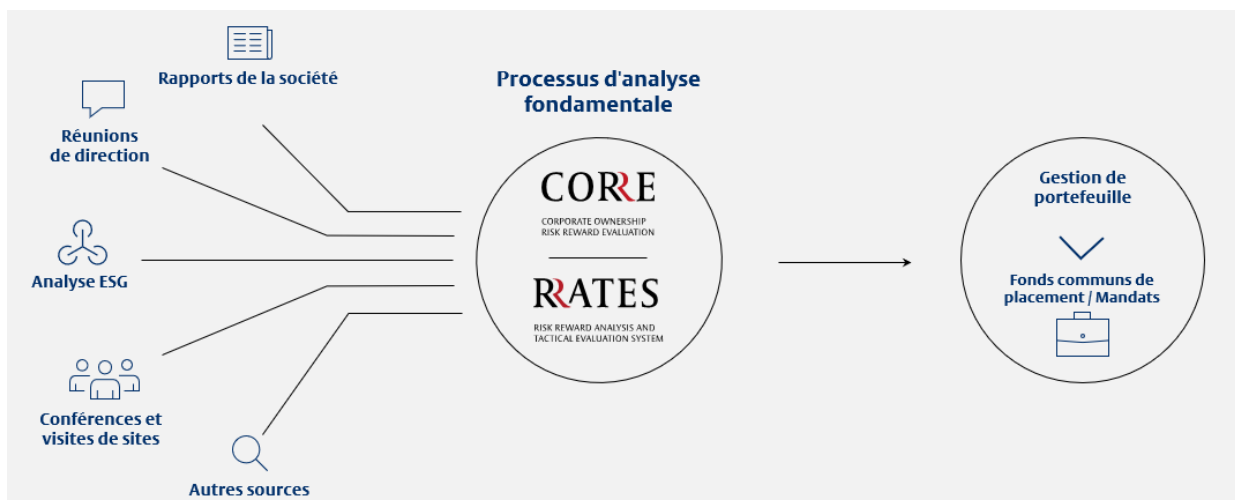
Rapports de la société

Réunions de direction

Analyse ESG

Conférences et visites de sites

Autres sources

Processus d'analyse fondamentale

CORRE

CORPORATE OWNERSHIP RISK REWARD EVALUATION

RRATES

RISK REWARD ANALYSIS AND TACTICAL EVALUATION SYSTEM

Gestion de portefeuille

Fonds communs de placement / Mandats